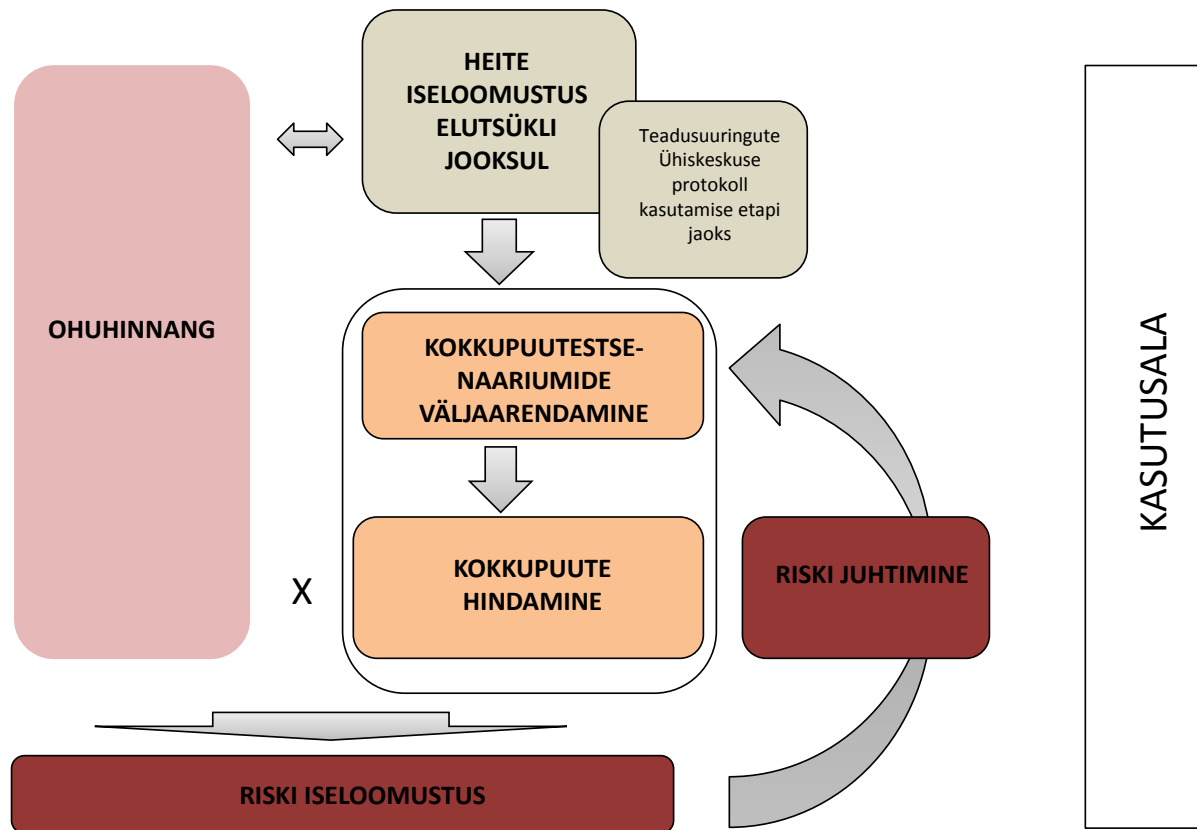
HEITE ISELOOMUSTUS ELUTSÜKLI JOOKSUL

Teadusuuringute Ühiskeskuse protokoll kasutamise etapi jaoks

OHUHINNANG

KOKKUPUUTESTSENAARIUMIDE VÄLJAARENDAMINE

KOKKUPUUTE HINDAMINE

X

RISKI JUHTIMINE

KASUTUSALA

RISKI ISELOOMUSTUS